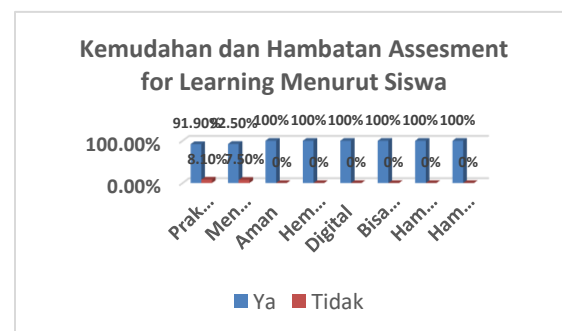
Kemudahan dan Hambatan Assesment for Learning Menurut Siswa

91.90% 92.50% 100% 100% 100% 100% 100% 100%

100.00%

8.10% 7.50% 0% 0% 0% 0% 0% 0%

0.00%

Prak... Men... Aman Hem... Digital Bisa... Ham... Ham...

Ya Tidak